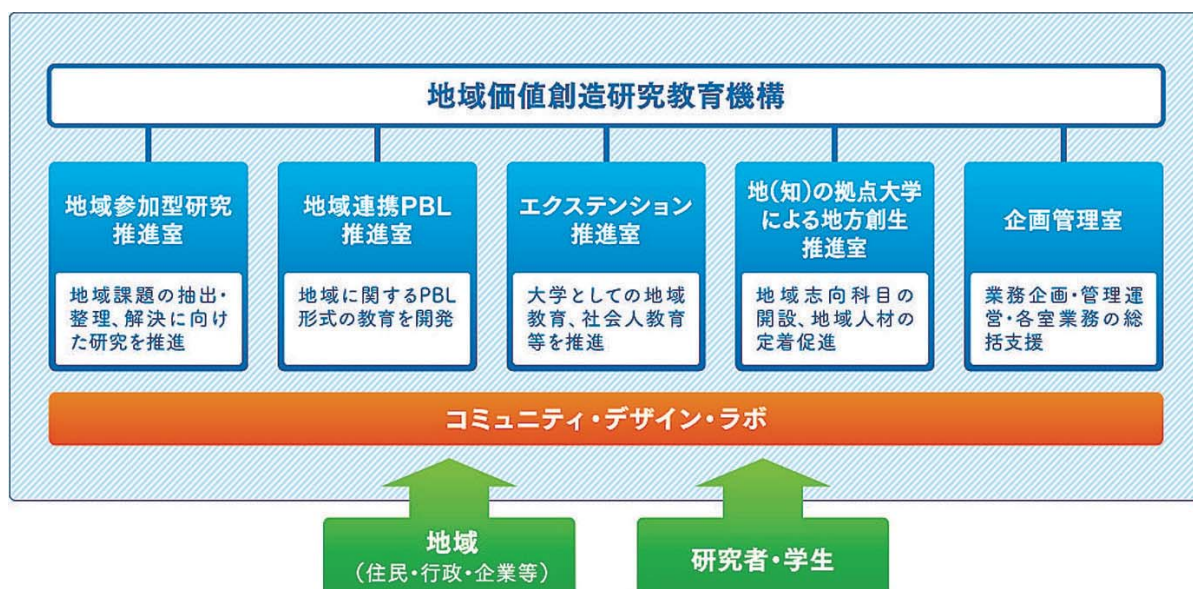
地域価値創造研究教育機構

地域参加型研究推進室

地域課題の抽出・整理、解決に向けた研究を推進

地域連携PBL推進室

地域に関するPBL形式の教育を開発

エクステンション推進室

大学としての地域教育、社会人教育等を推進

地(知)の拠点大学による地方創生推進室

地域志向科目の開設、地域人材の定着促進

企画管理室

業務企画・管理運営・各室業務の総括支援

コミュニティ・デザイン・ラボ

地域
(住民・行政・企業等)

研究者・学生